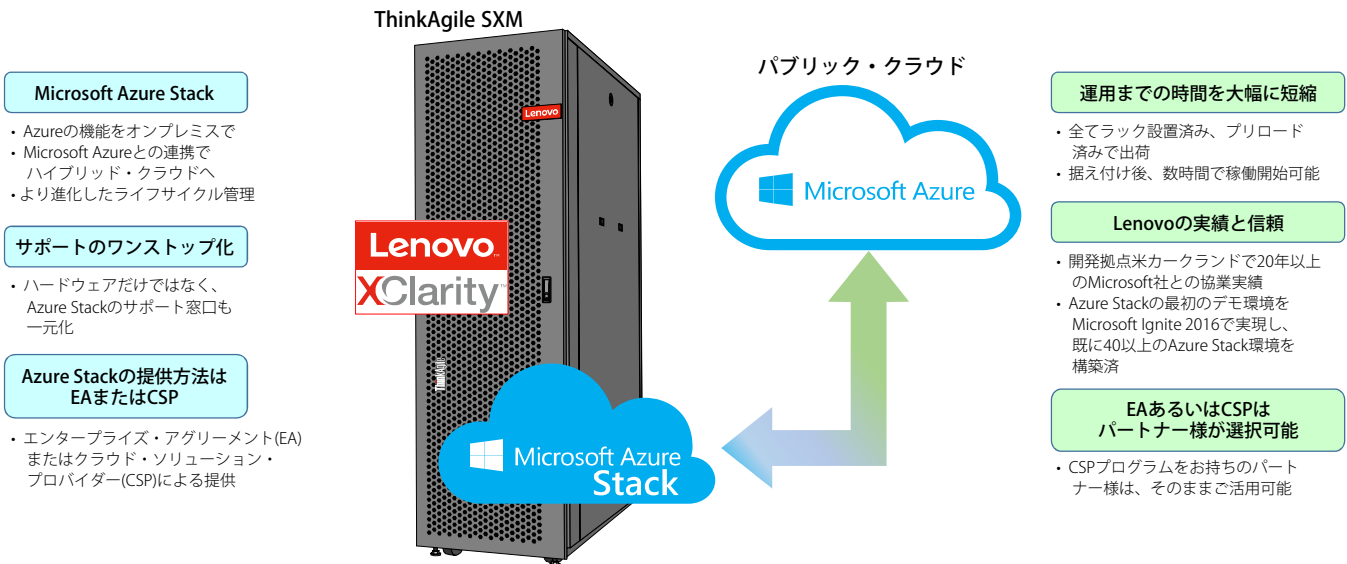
Microsoft Azure Stack

・Azureの機能をオンプレミスで
・Microsoft Azureとの連携でハイブリッド・クラウドへ
・より進化したライフサイクル管理

サポートのワンストップ化

・ハードウェアだけではなく、Azure Stackのサポート窓口も一元化

Azure Stackの提供方法はEAまたはCSP

・エンタープライズ・アグリーメント(EA)またはクラウド・ソリューション・プロバイダー(CSP)による提供

ThinkAgile SXM

Lenovo

Lenovo
XClarity

ThinkAgile

Microsoft Azure Stack

パブリック・クラウド

Microsoft Azure

運用までの時間を大幅に短縮

・全てラック設置済み、プリロード済みで出荷
・据え付け後、数時間で稼働開始可能

Lenovoの実績と信頼

・開発拠点米カークランドで20年以上のMicrosoft社との協業実績
・Azure Stackの最初のデモ環境をMicrosoft Ignite 2016で実現し、既に40以上のAzure Stack環境を構築済

EAあるいはCSPはパートナー様が選択可能

・CSPプログラムをお持ちのパートナー様は、そのままご活用可能